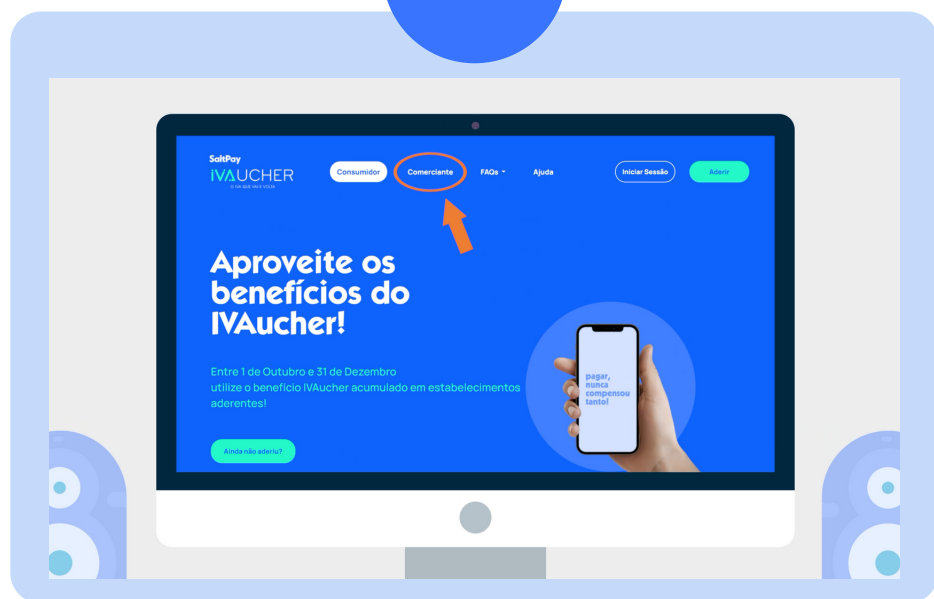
SaltPay
IVAUCHER
O IVA QUE VAI E VOLTA

Consumidor
Comerciante
FAQs
Ajuda
Iniciar Sessão
Aderir

Aproveite os benefícios do IVAucher!

Entre 1 de Outubro e 31 de Dezembro utilize o benefício IVAucher acumulado em estabelecimentos aderentes!

Ainda não aderiu?

pagar, nunca compensou tanto!